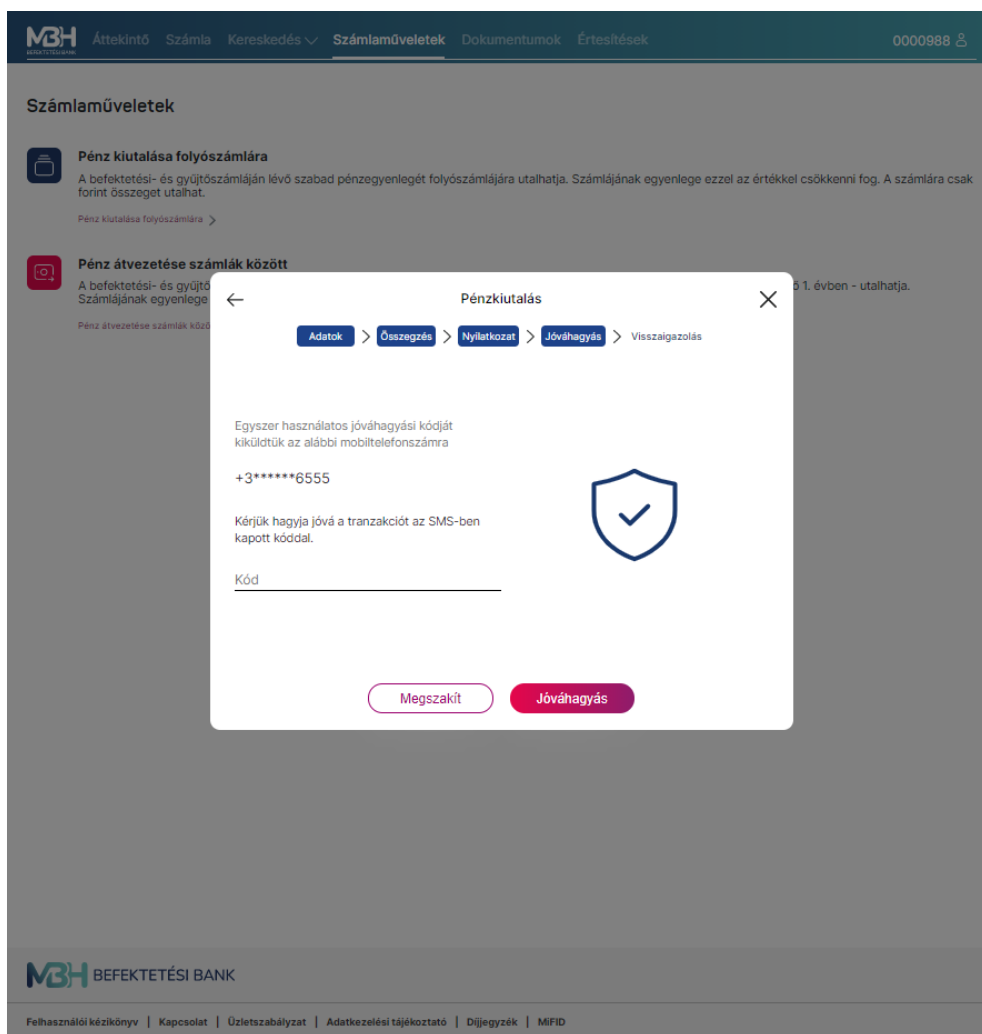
MBH BEFEKTETÉSI BANK Áttekintő Számla Kereskedés Számlaműveletek Dokumentumok Értesítések 0000988

Számlaműveletek

Pénz kiutalása folyószámlára

A befektetési- és gyűjtőszámláján lévő szabad pénzegyenlegét folyószámlájára utalhatja. Számlájának egyenlege ezzel az értékkel csökkenni fog. A számlára csak forint összeget utalhat.

Pénz kiutalása folyószámlára >

Pénz átvezetése számlák között

A befektetési- és gyűjtő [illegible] ó 1. évben - utalhatja. Számlájának egyenlege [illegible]

Pénz átvezetése számlák közö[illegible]

Pénzkiutalás

Adatok > Összegzés > Nyilatkozat > Jóváhagyás > Visszaigazolás

Egyszer használatos jóváhagyási kódját kiküldtük az alábbi mobiltelefonszámra

+3******6555

Kérjük hagyja jóvá a tranzakciót az SMS-ben kapott kóddal.

Kód

Megszakít

Jóváhagyás

MBH BEFEKTETÉSI BANK

Felhasználói kézikönyv | Kapcsolat | Üzletszabályzat | Adatkezelési tájékoztató | Díjjegyzék | MiFID